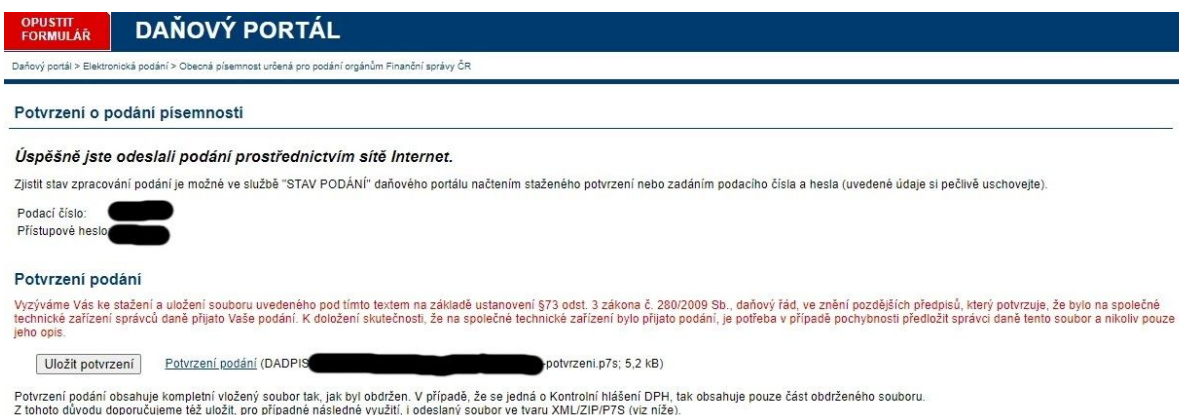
OPUSTIT FORMULÁŘ

DAŇOVÝ PORTÁL

Daňový portál > Elektronická podání > Obecná písemnost určená pro podání orgánům Finanční správy ČR

Potvrzení o podání písemnosti

Úspěšně jste odeslali podání prostřednictvím sítě Internet.

Zjistit stav zpracování podání je možné ve službě "STAV PODÁNÍ" daňového portálu načtením staženého potvrzení nebo zadáním podacího čísla a hesla (uvedené údaje si pečlivě uschovejte).

Podací číslo: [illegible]
Přístupové heslo: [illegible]

Potvrzení podání

Vyzýváme Vás ke stažení a uložení souboru uvedeného pod tímto textem na základě ustanovení §73 odst. 3 zákona č. 280/2009 Sb., daňový řád, ve znění pozdějších předpisů, který potvrzuje, že bylo na společné technické zařízení správců daně přijato Vaše podání. K doložení skutečnosti, že na společné technické zařízení bylo přijato podání, je potřeba v případě pochybnosti předložit správci daně tento soubor a nikoliv pouze jeho opis.

Uložit potvrzení

Potvrzení podání (DADPIS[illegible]potvrzeni.p7s; 5,2 kB)

Potvrzení podání obsahuje kompletní vložený soubor tak, jak byl obdržen. V případě, že se jedná o Kontrolní hlášení DPH, tak obsahuje pouze část obdrženého souboru.
Z tohoto důvodu doporučujeme též uložit, pro případné následné využití, i odeslaný soubor ve tvaru XML/ZIP/P7S (viz níže).